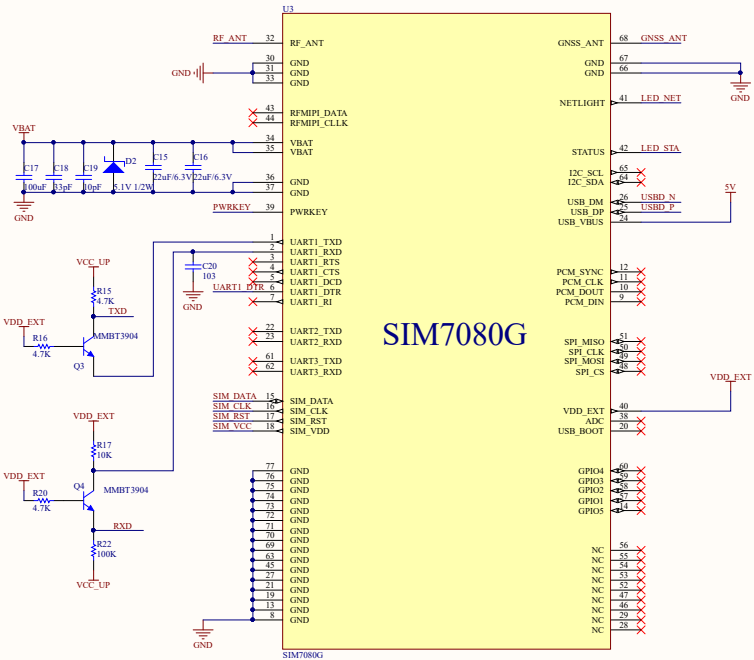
U3

RF_ANT 32 RF_ANT
GND 30 31 33 GND GND GND
43 RFMIPI_DATA
44 RFMIPI_CLLK
VBAT
34 VBAT
35 VBAT
C17 100uF
C18 33pF
C19 10pF
D2 5.1V 1/2W
C15 22uF/6.3V
C16 22uF/6.3V
36 GND
37 GND
PWRKEY 39 PWRKEY
GND
1 UART1_TXD
2 UART1_RXD
3 UART1_RTS
4 UART1_CTS
5 UART1_DCD
UART1_DTR 6 UART1_DTR
7 UART1_RI
C20 103
GND
VCC_UP
R15 4.7K
TXD
VDD_EXT
R16 4.7K
MMBT3904
Q3
22 UART2_TXD
23 UART2_RXD
61 UART3_TXD
62 UART3_RXD
SIM_DATA 15 SIM_DATA
SIM_CLK 16 SIM_CLK
SIM_RST 17 SIM_RST
SIM_VCC 18 SIM_VDD
VDD_EXT
R17 10K
Q4 MMBT3904
VDD_EXT
R20 4.7K
RXD
R22 100K
VCC_UP
77 76 75 74 73 72 71 70 69 63 45 27 21 19 13 8
GND GND GND GND GND GND GND GND GND GND GND GND GND GND GND GND
GND
SIM7080G

SIM7080G

GNSS_ANT 68 GNSS_ANT
GND 67
GND 66
GND
NETLIGHT 41 LED_NET
STATUS 42 LED_STA
I2C_SCL 65
I2C_SDA 64
USB_DM 26 USBD_N
USB_DP 25 USBD_P
USB_VBUS 24
5V
PCM_SYNC 12
PCM_CLK 11
PCM_DOUT 10
PCM_DIN 9
SPI_MISO 51
SPI_CLK 50
SPI_MOSI 49
SPI_CS 48
VDD_EXT
VDD_EXT 40
ADC 38
USB_BOOT 20
GPIO4 60
GPIO3 59
GPIO2 58
GPIO1 57
GPIO5 14
NC 56
NC 55
NC 54
NC 53
NC 52
NC 47
NC 46
NC 29
NC 28